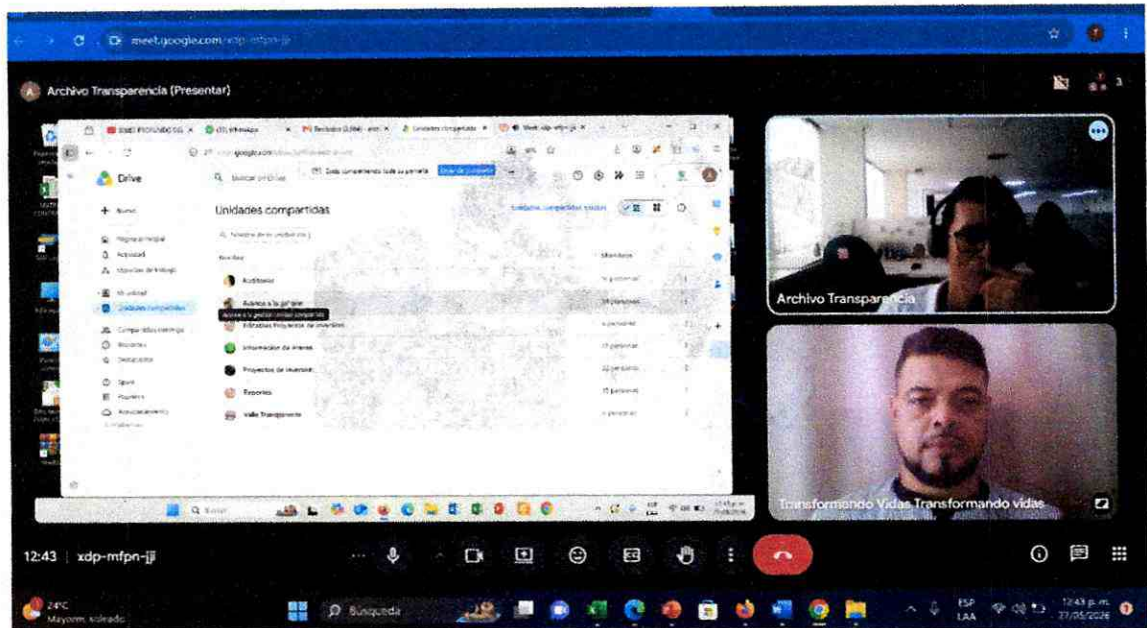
meet.google.com/xdp-mfpn-jjr

Archivo Transparencia (Presentar)

Drive

Unidades compartidas

Nuevo

Página principal
Actividad
Auditoría
Avance a la gestión
Estudios Proyectos de Inversión
Información de interés
Proyectos de inversión
Reportes
Valle Transparente

Archivo Transparencia

Transformando Vidas Transformando vidas

12:43 | xdp-mfpn-jjr

24°C
Mayorm. nublado

Búsqueda

ESP
LAA

12:43 p. m.